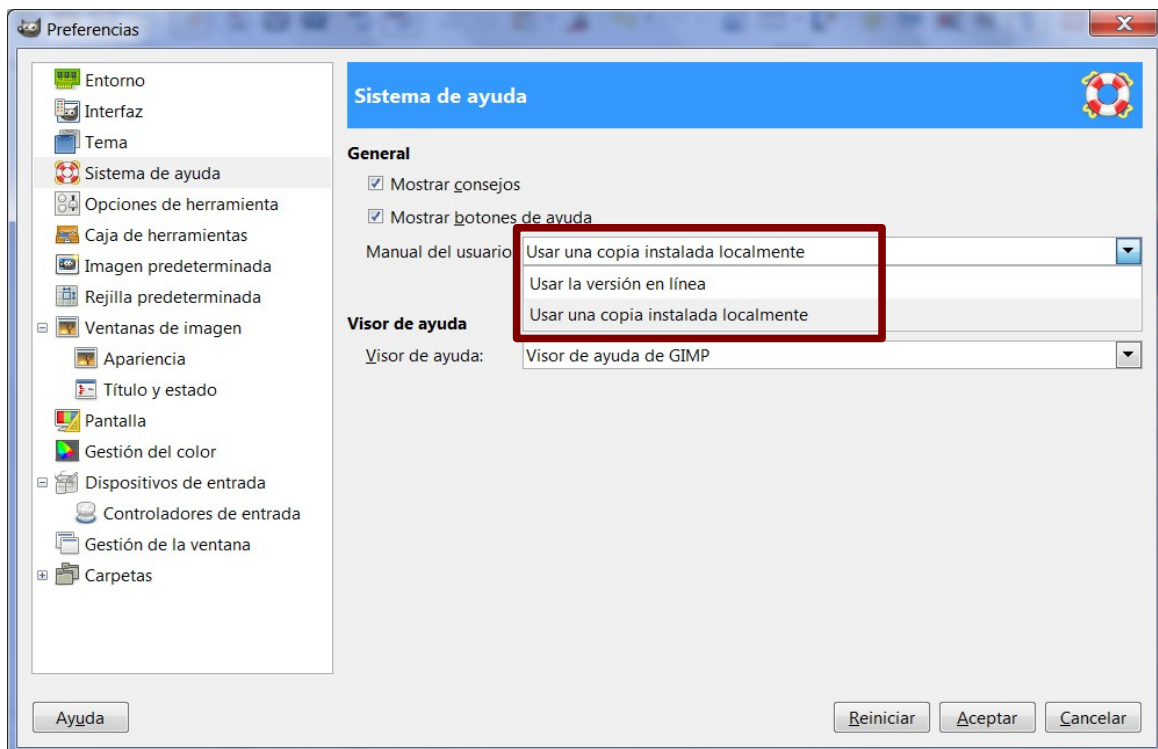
Preferencias

Entorno
Interfaz
Tema
Sistema de ayuda
Opciones de herramienta
Caja de herramientas
Imagen predeterminada
Rejilla predeterminada
Ventanas de imagen
Apariencia
Título y estado
Pantalla
Gestión del color
Dispositivos de entrada
Controladores de entrada
Gestión de la ventana
Carpetas

Sistema de ayuda

General
Mostrar consejos
Mostrar botones de ayuda
Manual del usuario: Usar una copia instalada localmente
Usar la versión en línea
Usar una copia instalada localmente

Visor de ayuda
Visor de ayuda: Visor de ayuda de GIMP

Ayuda
Reiniciar
Aceptar
Cancelar